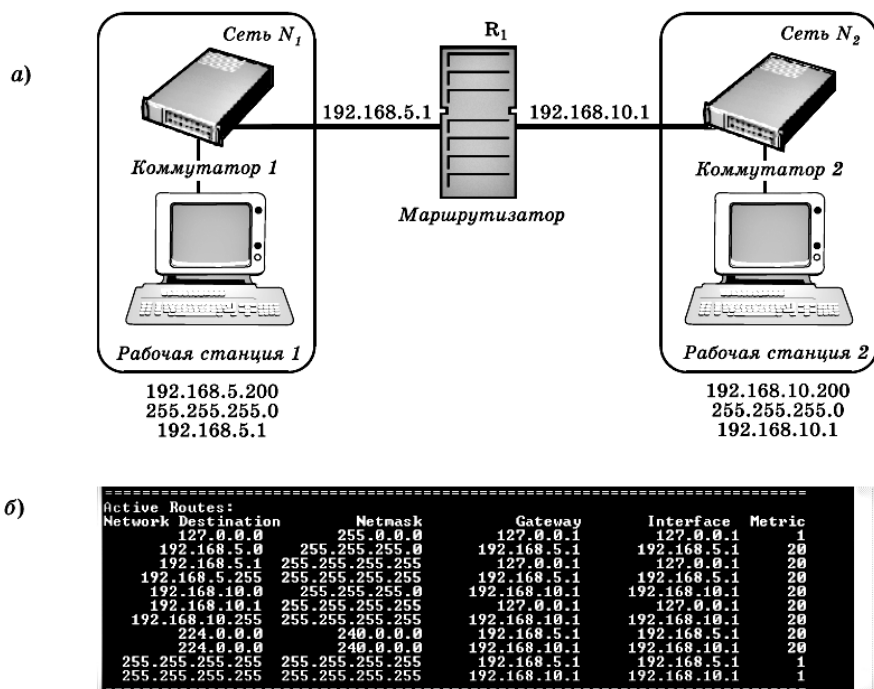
а)

Сеть $N_1$

$R_1$

Сеть $N_2$

192.168.5.1

192.168.10.1

Коммутатор 1

Коммутатор 2

Маршрутизатор

Рабочая станция 1

Рабочая станция 2

192.168.5.200
255.255.255.0
192.168.5.1

192.168.10.200
255.255.255.0
192.168.10.1

б)

===========================================================================
Active Routes:

| Network Destination | Netmask | Gateway | Interface | Metric |
|---|---|---|---|---|
| 127.0.0.0 | 255.0.0.0 | 127.0.0.1 | 127.0.0.1 | 1 |
| 192.168.5.0 | 255.255.255.0 | 192.168.5.1 | 192.168.5.1 | 20 |
| 192.168.5.1 | 255.255.255.255 | 127.0.0.1 | 127.0.0.1 | 20 |
| 192.168.5.255 | 255.255.255.255 | 192.168.5.1 | 192.168.5.1 | 20 |
| 192.168.10.0 | 255.255.255.0 | 192.168.10.1 | 192.168.10.1 | 20 |
| 192.168.10.1 | 255.255.255.255 | 127.0.0.1 | 127.0.0.1 | 20 |
| 192.168.10.255 | 255.255.255.255 | 192.168.10.1 | 192.168.10.1 | 20 |
| 224.0.0.0 | 240.0.0.0 | 192.168.5.1 | 192.168.5.1 | 20 |
| 224.0.0.0 | 240.0.0.0 | 192.168.10.1 | 192.168.10.1 | 20 |
| 255.255.255.255 | 255.255.255.255 | 192.168.5.1 | 192.168.5.1 | 1 |
| 255.255.255.255 | 255.255.255.255 | 192.168.10.1 | 192.168.10.1 | 1 |